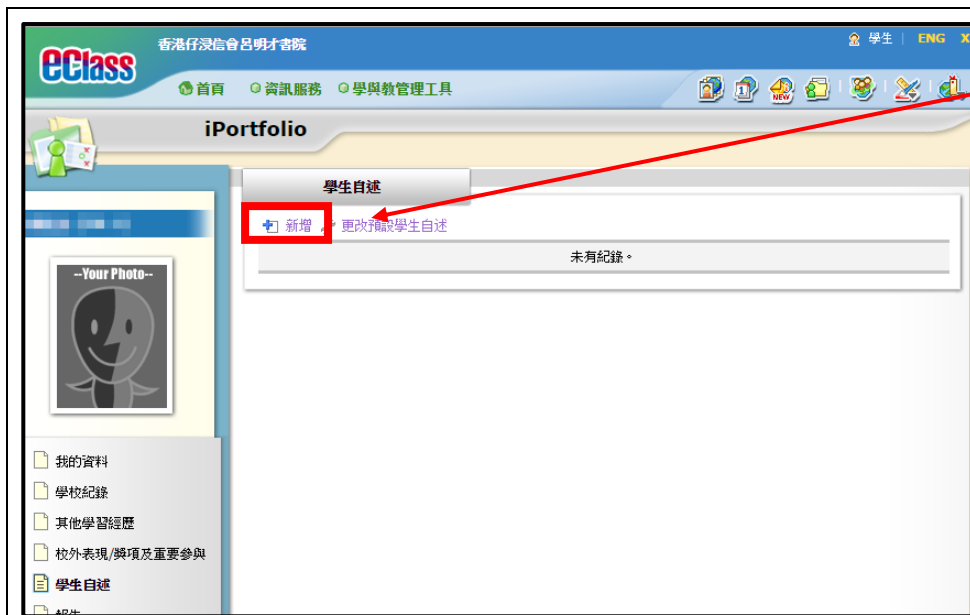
eClass

香港仔浸信會呂明才書院

學生 | ENG X

首頁 資訊服務 學與教管理工具

iPortfolio

學生自述

新增 更改預設學生自述

未有紀錄。

--Your Photo--

我的資料

學校紀錄

其他學習經歷

校外表現/獎項及重要參與

學生自述

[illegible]